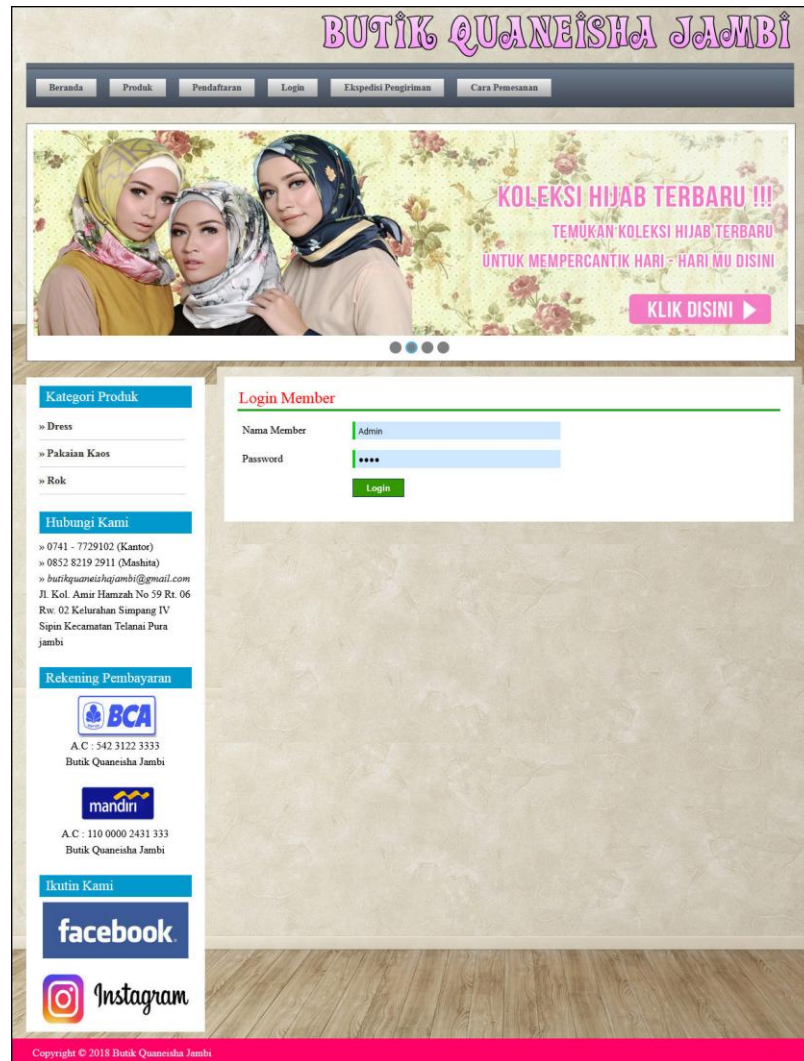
BUTIK QUANEISHA JAMBI

Beranda | Produk | Pendaftaran | Login | Ekspedisi Pengiriman | Cara Pemesanan

KOLEKSI HIJAB TERBARU !!!
TEMUKAN KOLEKSI HIJAB TERBARU
UNTUK MEMPERCANTIK HARI - HARI MU DISINI
KLIK DISINI

Kategori Produk
» Dress
» Pakaian Kaos
» Rok

Hubungi Kami
» 0741 - 7729102 (Kantor)
» 0852 8219 2911 (Mashita)
» butikquaneishajambi@gmail.com
Jl. Kol. Amir Hamzah No 59 Rt. 06 Rw. 02 Kelurahan Simpang IV Sipin Kecamatan Telanai Pura jambi

Rekening Pembayaran
BCA
A.C : 542 3122 3333
Butik Quaneisha Jambi

mandiri
A.C : 110 0000 2431 333
Butik Quaneisha Jambi

Ikutin Kami
facebook.
Instagram

Login Member
Nama Member | Admin
Password | ••••
Login

Copyright © 2018 Butik Quaneisha Jambi